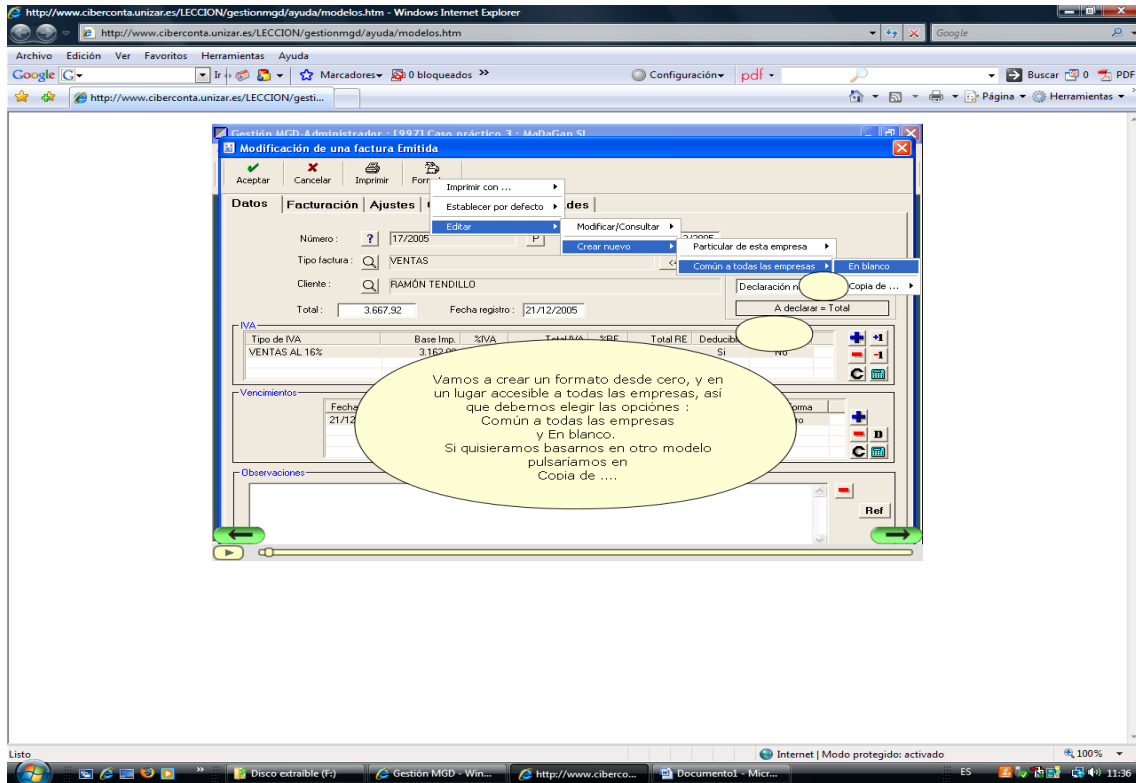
http://www.ciberconta.unizar.es/LECCION/gestionmgd/ayuda/modelos.htm - Windows Internet Explorer

http://www.ciberconta.unizar.es/LECCION/gestionmgd/ayuda/modelos.htm

Google

Archivo Edición Ver Favoritos Herramientas Ayuda

Google G Ir Marcadores 0 bloqueados » Configuración pdf Buscar 0 PDF

http://www.ciberconta.unizar.es/LECCION/gesti...

Página Herramientas

Gestión MGD-Administrador : [997] Caso práctico 3 : MaDaGan SL

Modificación de una factura Emitida

Aceptar Cancelar Imprimir Form

Imprimir con ...
Establecer por defecto
Editar
Modificar/Consultar
Crear nuevo
Particular de esta empresa
Común a todas las empresas
En blanco
Copia de ...

Datos Facturación Ajustes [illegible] des

Número : ? 17/2005 P

Tipo factura : VENTAS

Cliente : RAMÓN TENDILLO

Total : 3.667,92 Fecha registro : 21/12/2005

Declaración n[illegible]

A declarar = Total

IVA

| Tipo de IVA | Base Imp. | %IVA | Total IVA | %RE | Total RE | Deducib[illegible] |
|---|---|---|---|---|---|---|
| VENTAS AL 16% | 3.162,0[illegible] | | | | | Si | No |

Vencimientos

Fecha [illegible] orma
21/12 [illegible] o

D

Observaciones

Ref

Vamos a crear un formato desde cero, y en un lugar accesible a todas las empresas, así que debemos elegir las opciónes :
Común a todas las empresas
y En blanco.
Si quisieramos basarnos en otro modelo pulsariamos en
Copia de ....

Listo

Internet | Modo protegido: activado

100%

Disco extraible (F:) Gestión MGD - Win... http://www.ciberco... Documento1 - Micr... ES 11:36